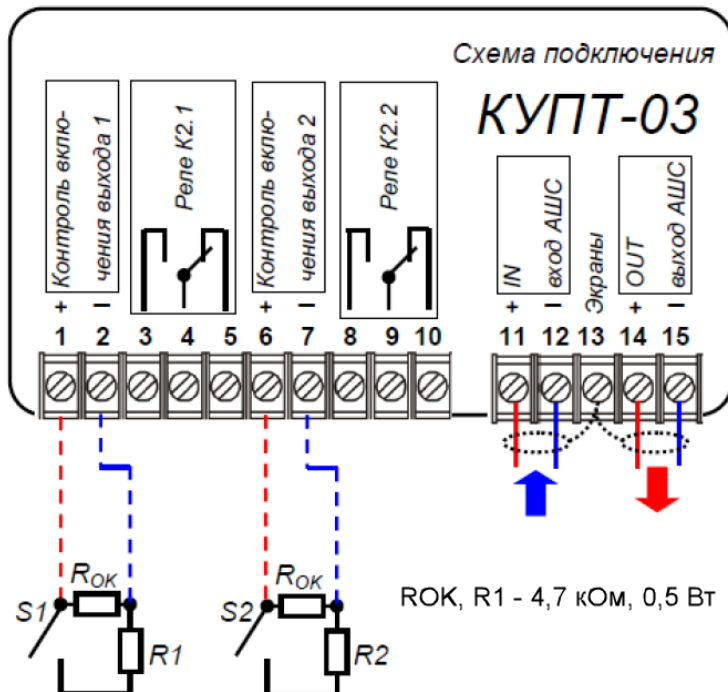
Схема подключения

КУПТ-03

Контроль вклю-чения выхода 1

Реле К2.1

Контроль вклю-чения выхода 2

Реле К2.2

IN вход АШС

Экраны

OUT выход АШС

+ – + – + – + –

1 2 3 4 5 6 7 8 9 10 11 12 13 14 15

S1 $R_{OK}$ R1

S2 $R_{OK}$ R2

ROK, R1 - 4,7 кОм, 0,5 Вт